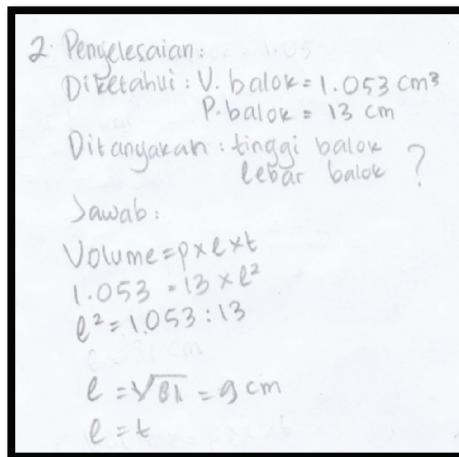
2. Penyelesaian:
Diketahui : V. balok = 1.053 $cm^3$
P. balok = 13 cm
Ditanyakan : tinggi balok
lebar balok ?
Jawab:
Volume = p x l x t
$1.053 = 13 \times l^2$
$l^2 = 1.053 : 13$

$l = \sqrt{81} = 9$ cm
$l = t$